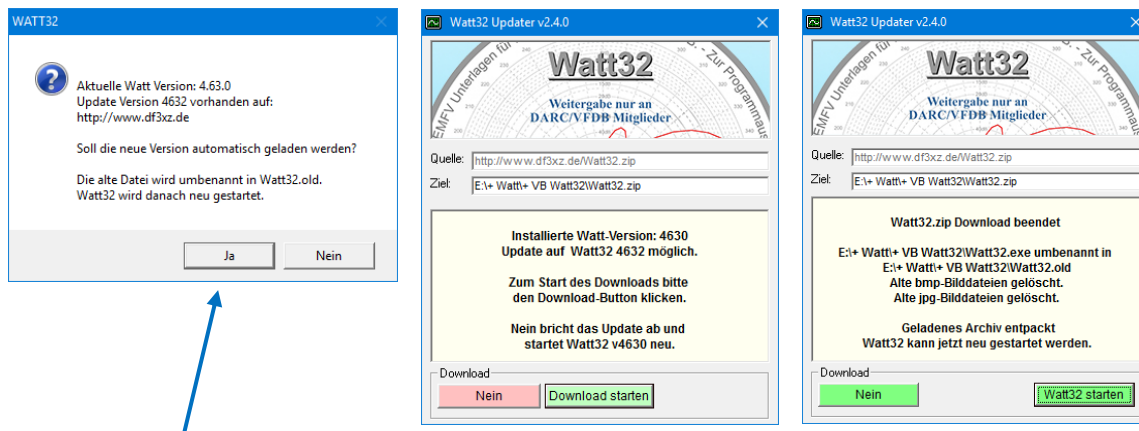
WATT32

Aktuelle Watt Version: 4.63.0
Update Version 4632 vorhanden auf:
http://www.df3xz.de

Soll die neue Version automatisch geladen werden?

Die alte Datei wird umbenannt in Watt32.old.
Watt32 wird danach neu gestartet.

Ja Nein

Watt32 Updater v2.4.0

EMFV Unterlagen für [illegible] - Zur Programmaus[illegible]

Watt32

Weitergabe nur an
DARC/VFDB Mitglieder

Quelle: http://www.df3xz.de/Watt32.zip
Ziel: E:\+ Watt\+ VB Watt32\Watt32.zip

Installierte Watt-Version: 4630
Update auf Watt32 4632 möglich.

Zum Start des Downloads bitte
den Download-Button klicken.

Nein bricht das Update ab und
startet Watt32 v4630 neu.

Download
Nein Download starten

Watt32 Updater v2.4.0

EMFV Unterlagen für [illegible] - Zur Programmaus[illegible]

Watt32

Weitergabe nur an
DARC/VFDB Mitglieder

Quelle: http://www.df3xz.de/Watt32.zip
Ziel: E:\+ Watt\+ VB Watt32\Watt32.zip

Watt32.zip Download beendet

E:\+ Watt\+ VB Watt32\Watt32.exe umbenannt in
E:\+ Watt\+ VB Watt32\Watt32.old
Alte bmp-Bilddateien gelöscht.
Alte jpg-Bilddateien gelöscht.

Geladenes Archiv entpackt
Watt32 kann jetzt neu gestartet werden.

Download
Nein Watt32 starten